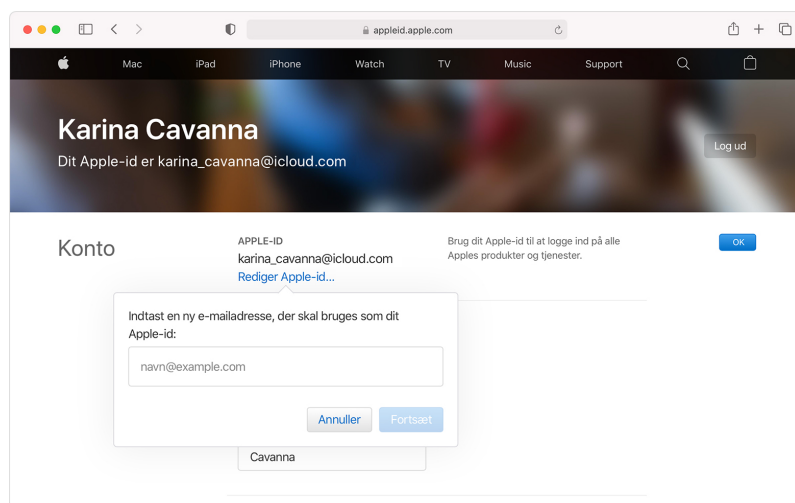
appleid.apple.com

Mac iPad iPhone Watch TV Music Support

Karina Cavanna

Dit Apple-id er karina_cavanna@icloud.com

Log ud

Konto

APPLE-ID

karina_cavanna@icloud.com

Rediger Apple-id...

Brug dit Apple-id til at logge ind på alle Apples produkter og tjenester.

OK

Indtast en ny e-mailadresse, der skal bruges som dit Apple-id:

navn@example.com

Annuller

Fortsæt

Cavanna